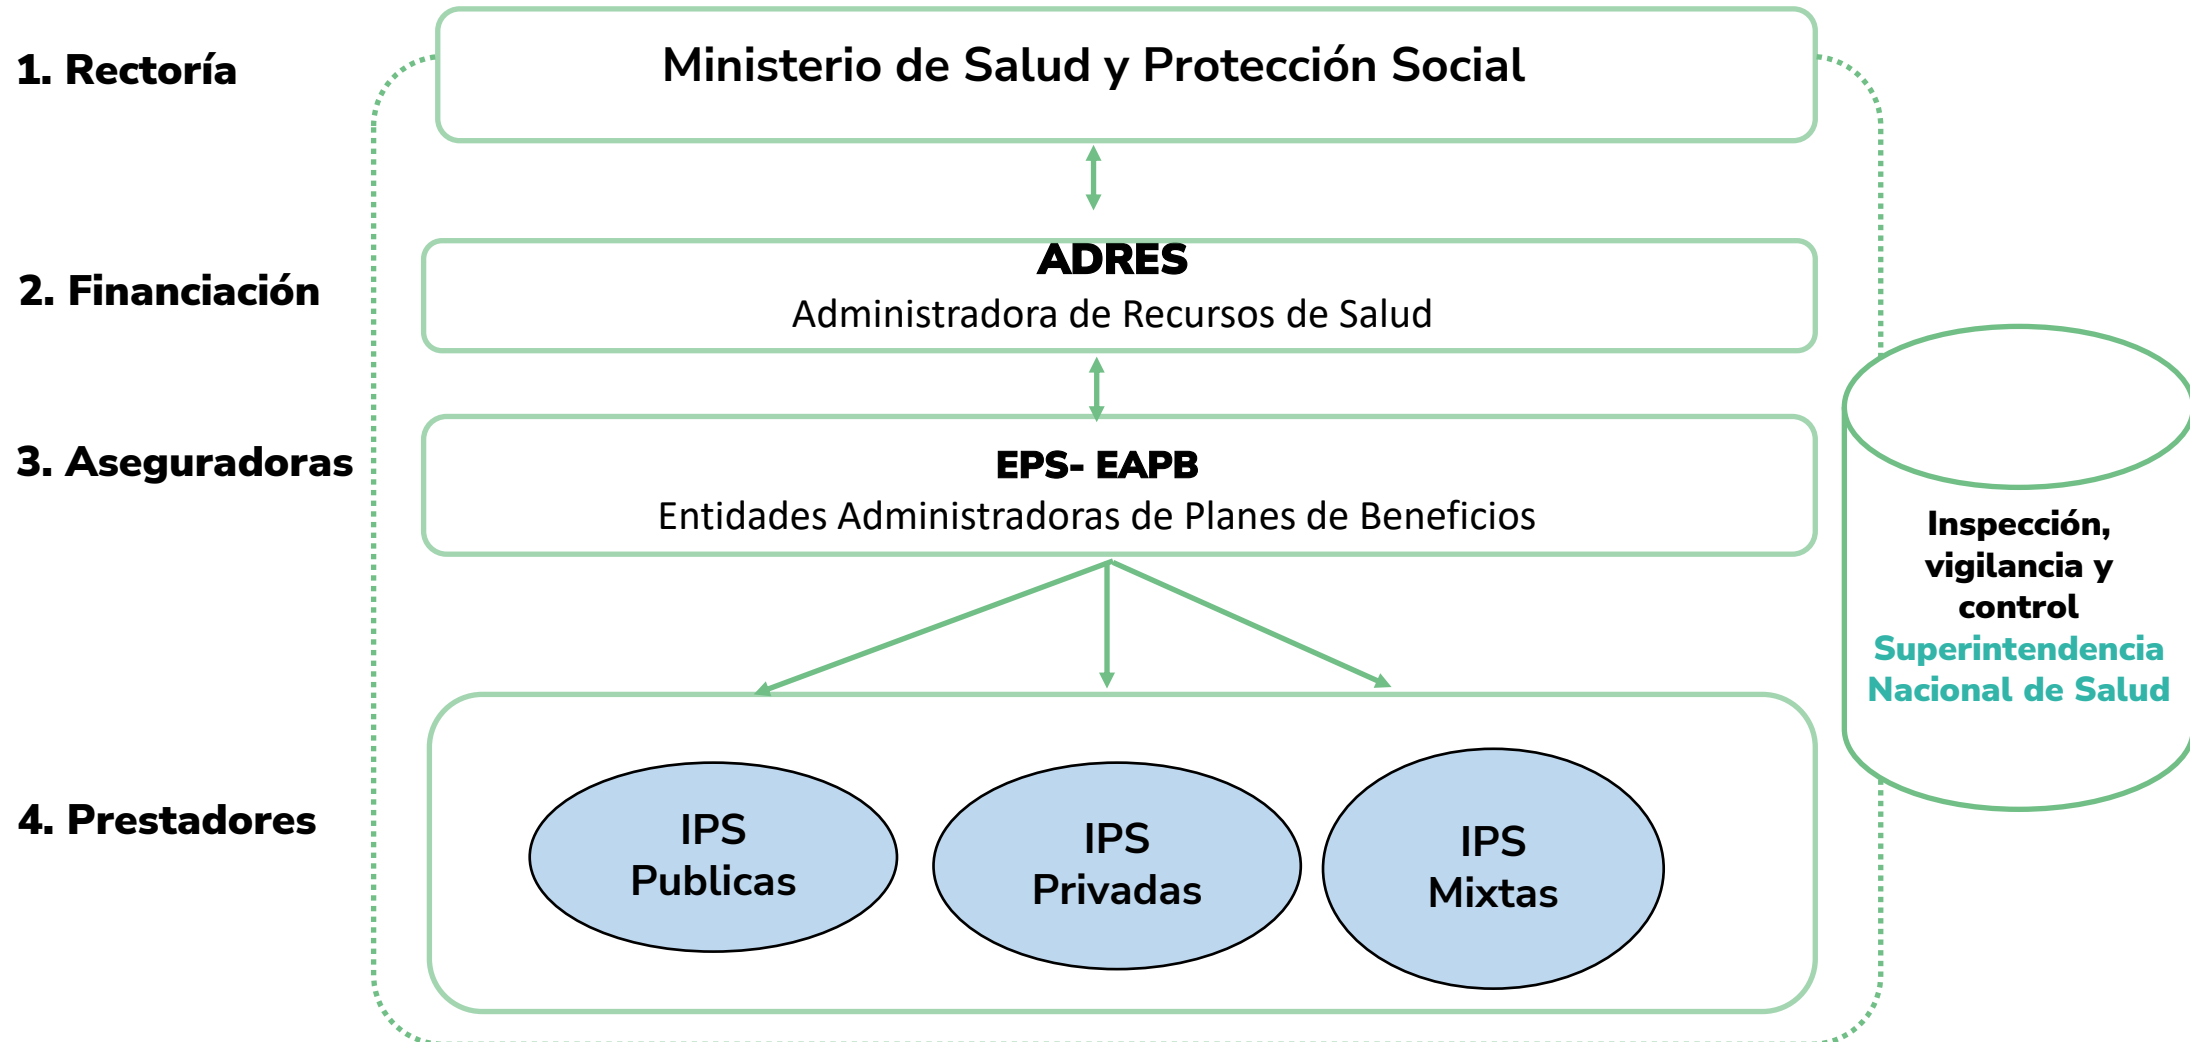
1. Rectoría

Ministerio de Salud y Protección Social

2. Financiación

ADRES
Administradora de Recursos de Salud

3. Aseguradoras

EPS- EAPB
Entidades Administradoras de Planes de Beneficios

Inspección, vigilancia y control
Superintendencia Nacional de Salud

4. Prestadores

IPS
Publicas

IPS
Privadas

IPS
Mixtas